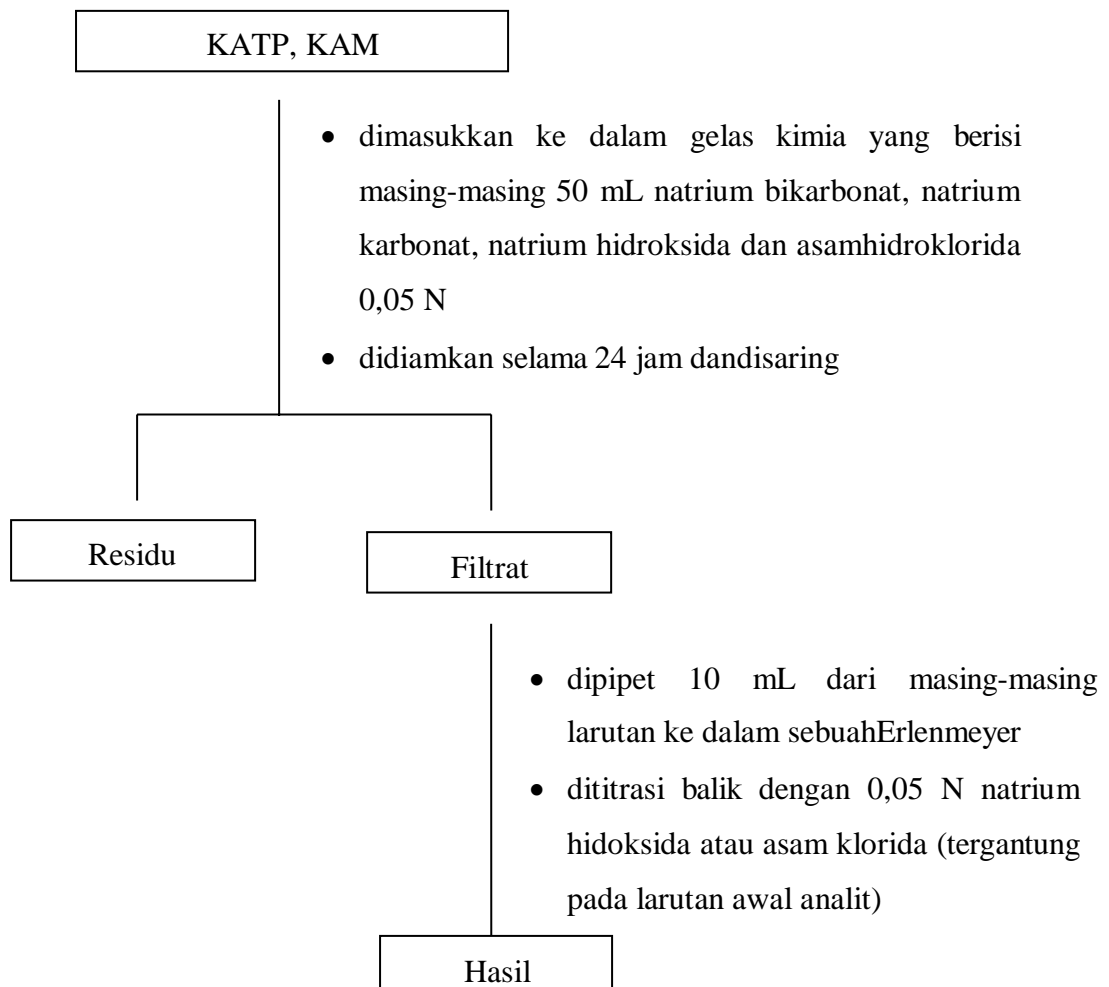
KATP, KAM

- dimasukkan ke dalam gelas kimia yang berisi masing-masing 50 mL natrium bikarbonat, natrium karbonat, natrium hidroksida dan asamhidroklorida 0,05 N
- didiamkan selama 24 jam dandisaring

Residu

Filtrat

- dipipet 10 mL dari masing-masing larutan ke dalam sebuahErlenmeyer
- dititrasi balik dengan 0,05 N natrium hidoksida atau asam klorida (tergantung pada larutan awal analit)

Hasil